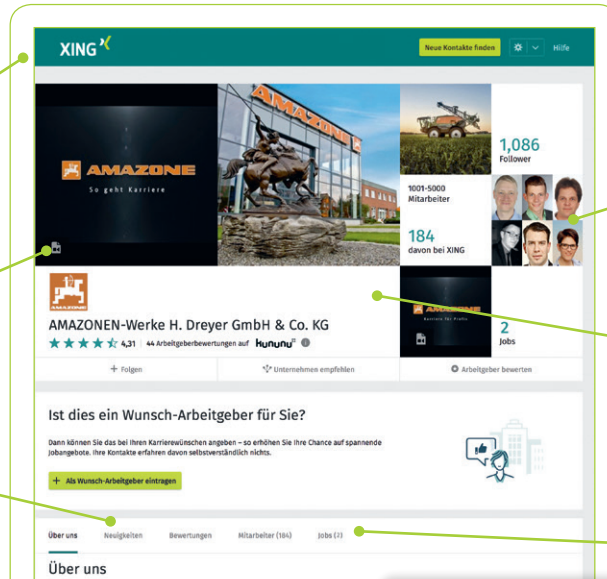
XING

Neue Kontakte finden

Hilfe

AMAZONE

So geht Karriere

1,086
Follower

1001-5000
Mitarbeiter

184
davon bei XING

AMAZONEN-Werke H. Dreyer GmbH & Co. KG

4,31 | 44 Arbeitgeberbewertungen auf kununu

AMAZONE
Karriere für Profis

2
Jobs

+ Folgen

Unternehmen empfehlen

Arbeitgeber bewerten

Ist dies ein Wunsch-Arbeitgeber für Sie?

Dann können Sie das bei Ihren Karrierewünschen angeben – so erhöhen Sie Ihre Chance auf spannende Jobangebote. Ihre Kontakte erfahren davon selbstverständlich nichts.

+ Als Wunsch-Arbeitgeber eintragen

Über uns | Neuigkeiten | Bewertungen | Mitarbeiter (184) | Jobs (2)

Über uns